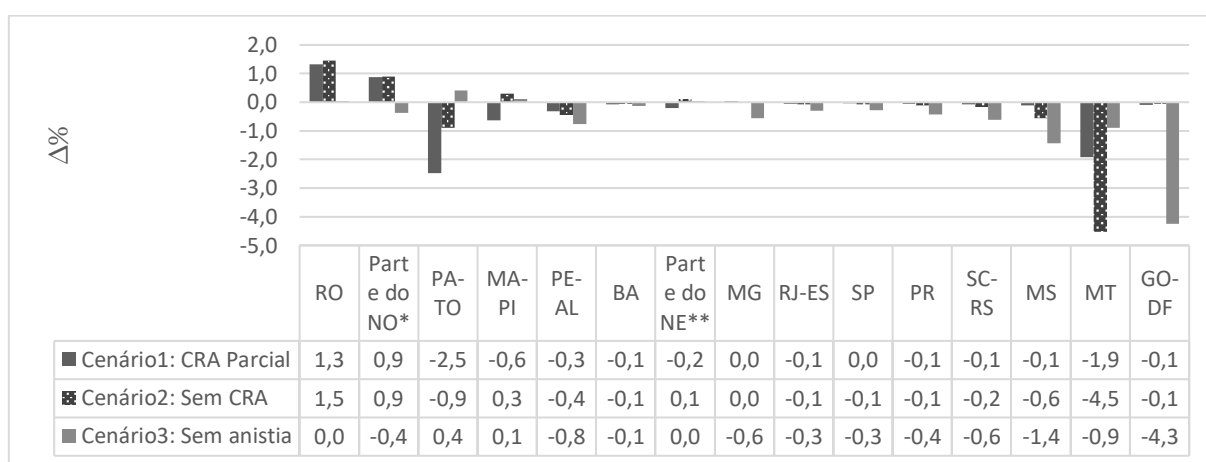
2,0
1,0
0,0
-1,0
-2,0
-3,0
-4,0
-5,0

Δ%

| | RO | Parte do NO* | PA-TO | MA-PI | PE-AL | BA | Parte do NE** | MG | RJ-ES | SP | PR | SC-RS | MS | MT | GO-DF |
|---|---|---|---|---|---|---|---|---|---|---|---|---|---|---|---|
| Cenário1: CRA Parcial | 1,3 | 0,9 | -2,5 | -0,6 | -0,3 | -0,1 | -0,2 | 0,0 | -0,1 | 0,0 | -0,1 | -0,1 | -0,1 | -1,9 | -0,1 |
| Cenário2: Sem CRA | 1,5 | 0,9 | -0,9 | 0,3 | -0,4 | -0,1 | 0,1 | 0,0 | -0,1 | -0,1 | -0,1 | -0,2 | -0,6 | -4,5 | -0,1 |
| Cenário3: Sem anistia | 0,0 | -0,4 | 0,4 | 0,1 | -0,8 | -0,1 | 0,0 | -0,6 | -0,3 | -0,3 | -0,4 | -0,6 | -1,4 | -0,9 | -4,3 |